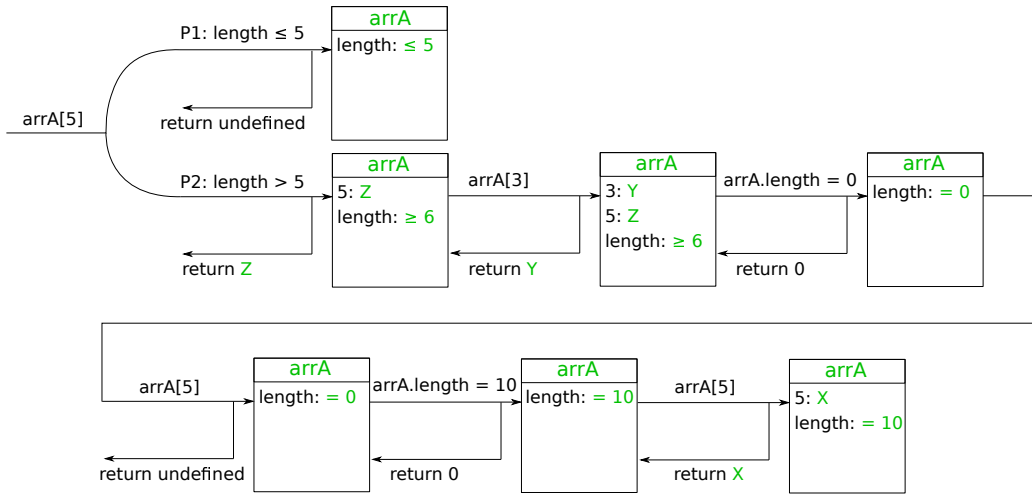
arrA[5]

P1: length ≤ 5

arrA
length: ≤ 5

return undefined

P2: length > 5

arrA
5: Z
length: ≥ 6

return Z

arrA[3]

return Y

arrA
3: Y
5: Z
length: ≥ 6

arrA.length = 0

return 0

arrA
length: = 0

arrA[5]

return undefined

arrA
length: = 0

arrA.length = 10

return 0

arrA
length: = 10

arrA[5]

return X

arrA
5: X
length: = 10